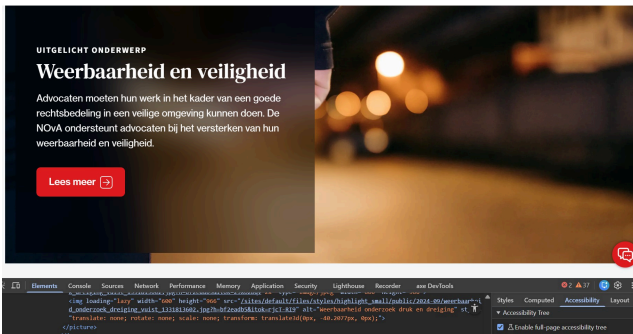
UITGELICHT ONDERWERP

Weerbaarheid en veiligheid

Advocaten moeten hun werk in het kader van een goede rechtsbedeling in een veilige omgeving kunnen doen. De NOvA ondersteunt advocaten bij het versterken van hun weerbaarheid en veiligheid.

Lees meer

Elements Console Sources Network Performance Memory Application Security Lighthouse Recorder axe DevTools

2 37

<img loading="lazy" width="600" height="966" src="/sites/default/files/styles/highlight_small/public/2024-09/weerbaarh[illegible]d_onderzoek_dreiging_vuist_1331813602.jpg?h=bf2eadb5&itok=rjcl-R19" alt="Weerbaarheid onderzoek druk en dreiging" st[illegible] "translate: none; rotate: none; scale: none; transform: translate(0px, -40.2077px, 0px);">

</picture>

Styles Computed Accessibility Layout

Accessibility Tree

Enable full-page accessibility tree